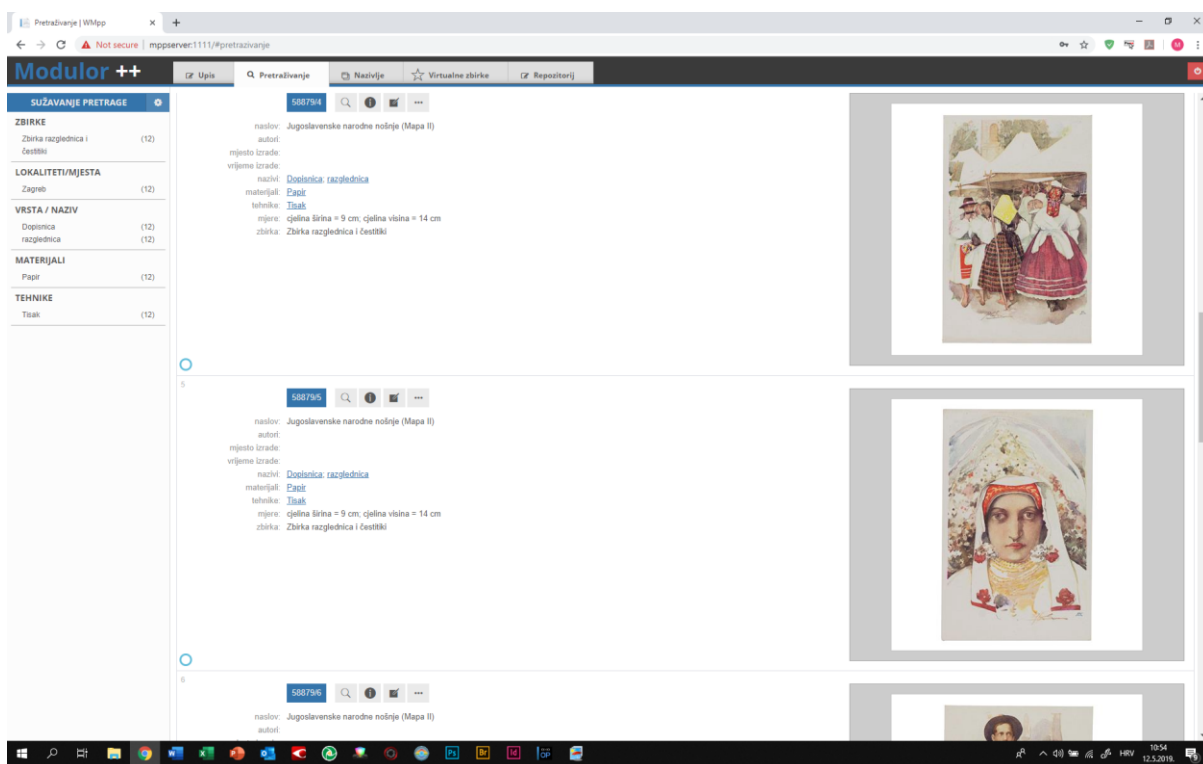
Pretraživanje | WMpp
Not secure | mppserver:1111/#pretrazivanje

Modulor ++
Upis
Pretraživanje
Nazivlje
Virtualne zbirke
Repozitorij

SUŽAVANJE PRETRAGE
ZBIRKE
Zbirka razglednica i čestitki (12)
LOKALITETI/MJESTA
Zagreb (12)
VRSTA / NAZIV
Dopisnica (12)
razglednica (12)
MATERIJALI
Papir (12)
TEHNIKE
Tisak (12)

58879/4
naslov: Jugoslavenske narodne nošnje (Mapa II)
autori:
mjesto izrade:
vrijeme izrade:
nazivi: Dopisnica; razglednica
materijali: Papir
tehnike: Tisak
mjere: cjelina širina = 9 cm; cjelina visina = 14 cm
zbirka: Zbirka razglednica i čestitki

5
58879/5
naslov: Jugoslavenske narodne nošnje (Mapa II)
autori:
mjesto izrade:
vrijeme izrade:
nazivi: Dopisnica; razglednica
materijali: Papir
tehnike: Tisak
mjere: cjelina širina = 9 cm; cjelina visina = 14 cm
zbirka: Zbirka razglednica i čestitki

6
58879/6
naslov: Jugoslavenske narodne nošnje (Mapa II)
autori:

HRV 10:54 12.5.2019.